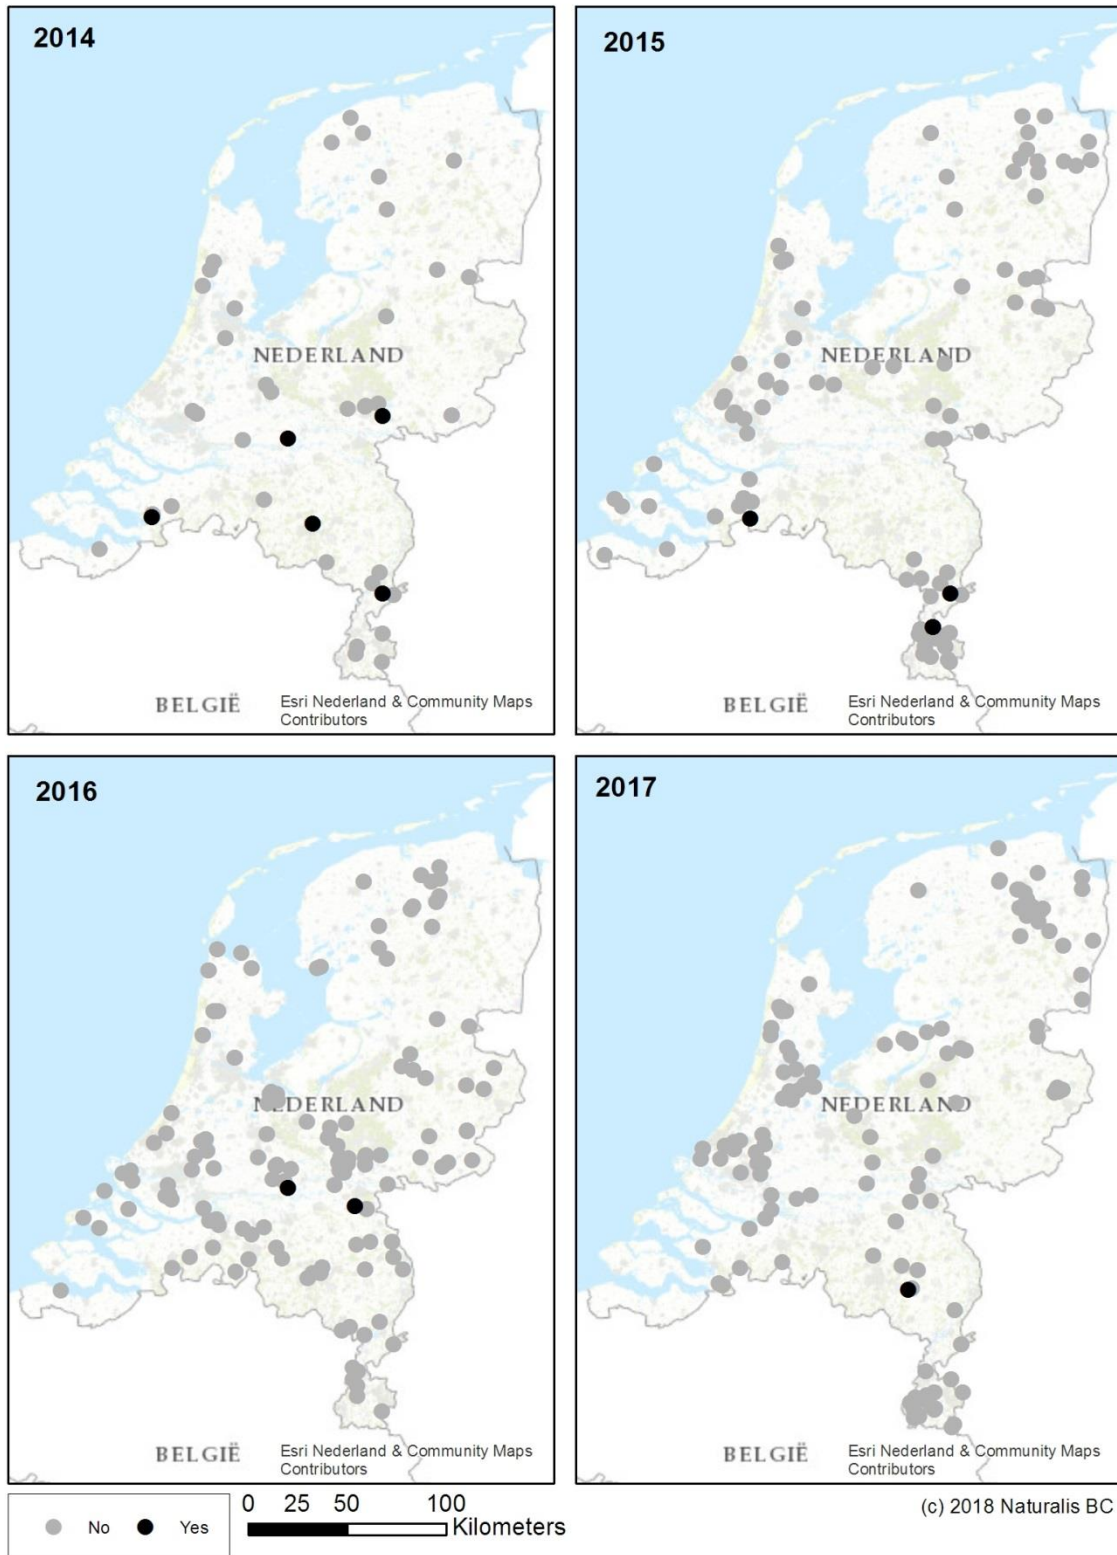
2014

NEDERLAND

BELGIË

Esri Nederland & Community Maps Contributors

2015

NEDERLAND

BELGIË

Esri Nederland & Community Maps Contributors

2016

NEDERLAND

BELGIË

Esri Nederland & Community Maps Contributors

2017

NEDERLAND

BELGIË

Esri Nederland & Community Maps Contributors

No Yes

0 25 50 100 Kilometers

(c) 2018 Naturalis BC